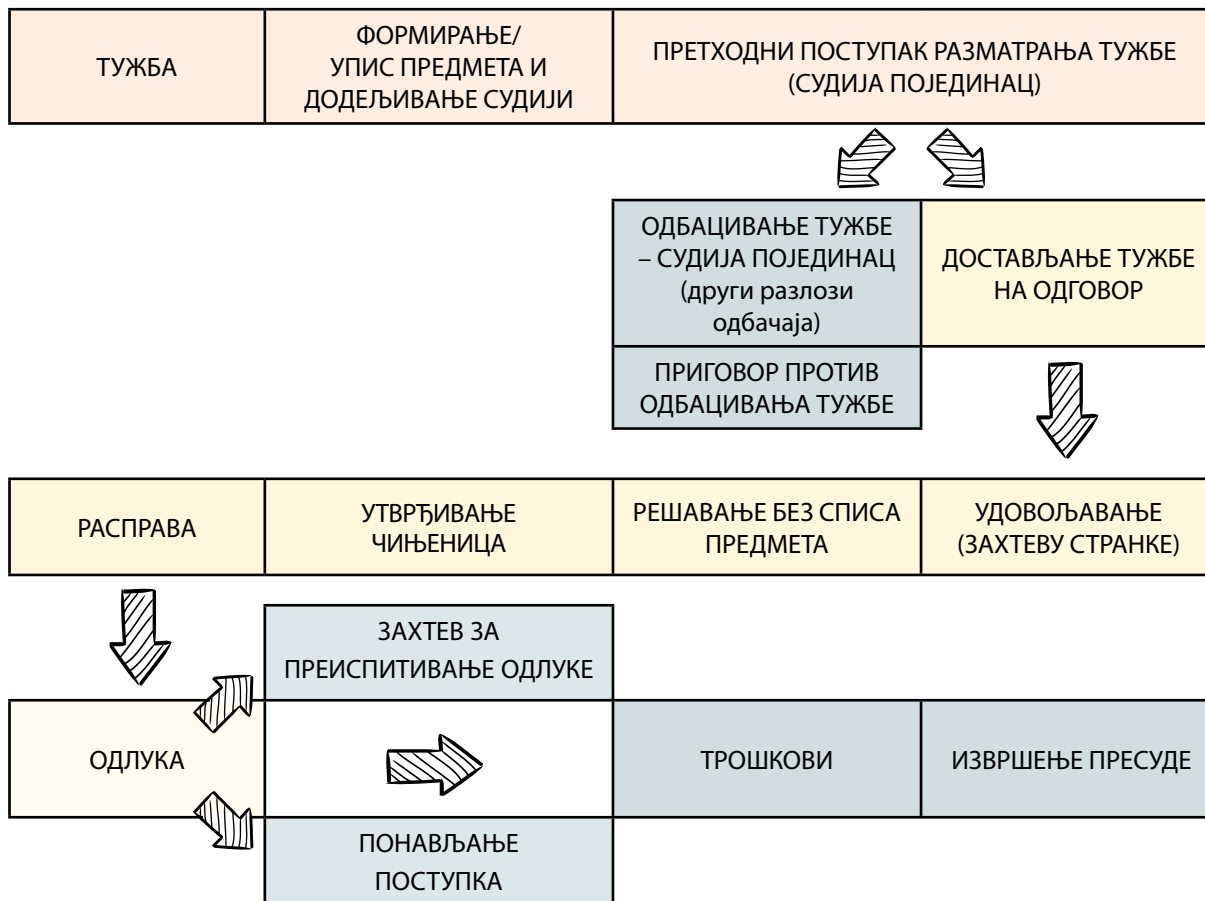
ТУЖБА

ФОРМИРАЊЕ/ УПИС ПРЕДМЕТА И ДОДЕЉИВАЊЕ СУДИЈИ

ПРЕТХОДНИ ПОСТУПАК РАЗМАТРАЊА ТУЖБЕ (СУДИЈА ПОЈЕДИНАЦ)

ОДБАЦИВАЊЕ ТУЖБЕ – СУДИЈА ПОЈЕДИНАЦ (други разлози одбачаја)

ДОСТАВЉАЊЕ ТУЖБЕ НА ОДГОВОР

ПРИГОВОР ПРОТИВ ОДБАЦИВАЊА ТУЖБЕ

РАСПРАВА

УТВРЂИВАЊЕ ЧИЊЕНИЦА

РЕШАВАЊЕ БЕЗ СПИСА ПРЕДМЕТА

УДОВОЉАВАЊЕ (ЗАХТЕВУ СТРАНКЕ)

ЗАХТЕВ ЗА ПРЕИСПИТИВАЊЕ ОДЛУКЕ

ОДЛУКА

ТРОШКОВИ

ИЗВРШЕЊЕ ПРЕСУДЕ

ПОНАВЉАЊЕ ПОСТУПКА